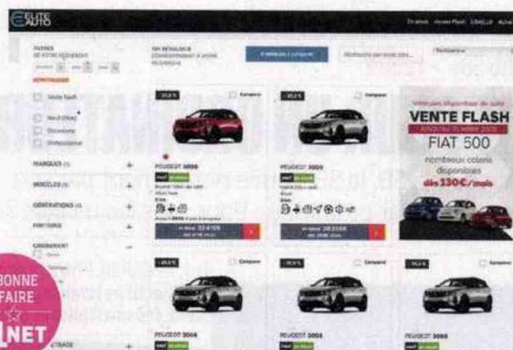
ELITE AUTO

FILTRES

Vente flash

Neuf

Occasion

MARQUES

MODELES

GENERATIONS

FINITIONS

CARBURANT

-23,5 %

Comparer

PEUGEOT 3008

PEUGEOT 3008

22 495

28 250

-23,5 %

Comparer

Véhicules disponibles de suite

VENTE FLASH

FIAT 500

nombreux coloris disponibles

dès 130€/mois

PEUGEOT 3008

PEUGEOT 3008

PEUGEOT 3008

BONNE AFFAIRE

01NET